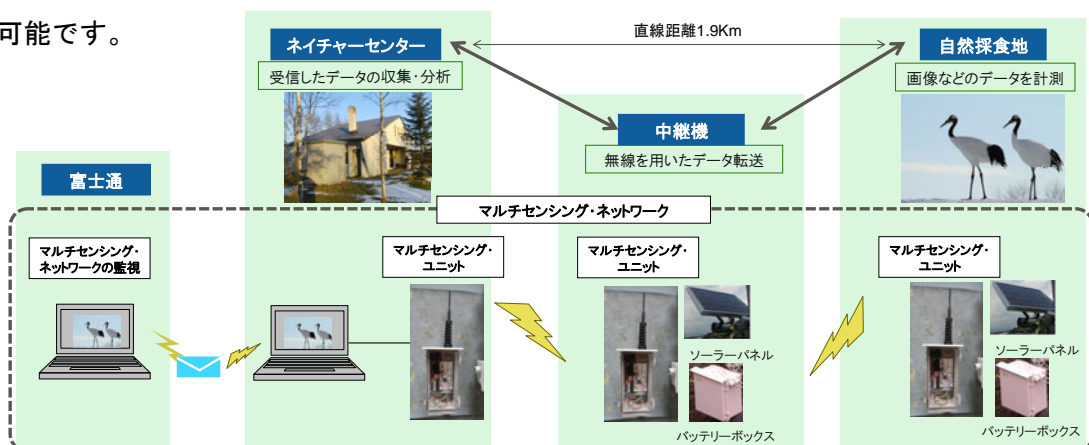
可能です。

ネイチャーセンター
受信したデータの収集・分析

直線距離1.9Km

自然採食地
画像などのデータを計測

中継機
無線を用いたデータ転送

富士通

マルチセンシング・ネットワーク

マルチセンシング・ネットワークの監視

マルチセンシング・ユニット

マルチセンシング・ユニット
ソーラーパネル
バッテリーボックス

マルチセンシング・ユニット
ソーラーパネル
バッテリーボックス